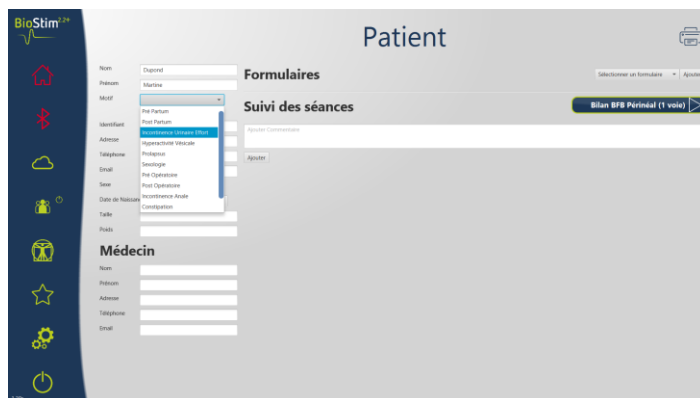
BioStim 2.2+

Patient

Nom Dupond
Prénom Martine
Motif

Pré Partum
Post Partum
Incontinence Urinaire Effort
Hyperactivité Vésicale
Prolapsus
Sexologie
Pré Opératoire
Post Opératoire
Incontinence Anale
Constipation

Identifiant
Adresse
Téléphone
Email
Sexe
Date de Naissance
Taille
Poids

Médecin

Nom
Prénom
Adresse
Téléphone
Email

Formulaires

Sélectionner un formulaire ▾ Ajouter

Suivi des séances

Bilan BFB Périnéal (1 voie)

Ajouter Commentaire

Ajouter